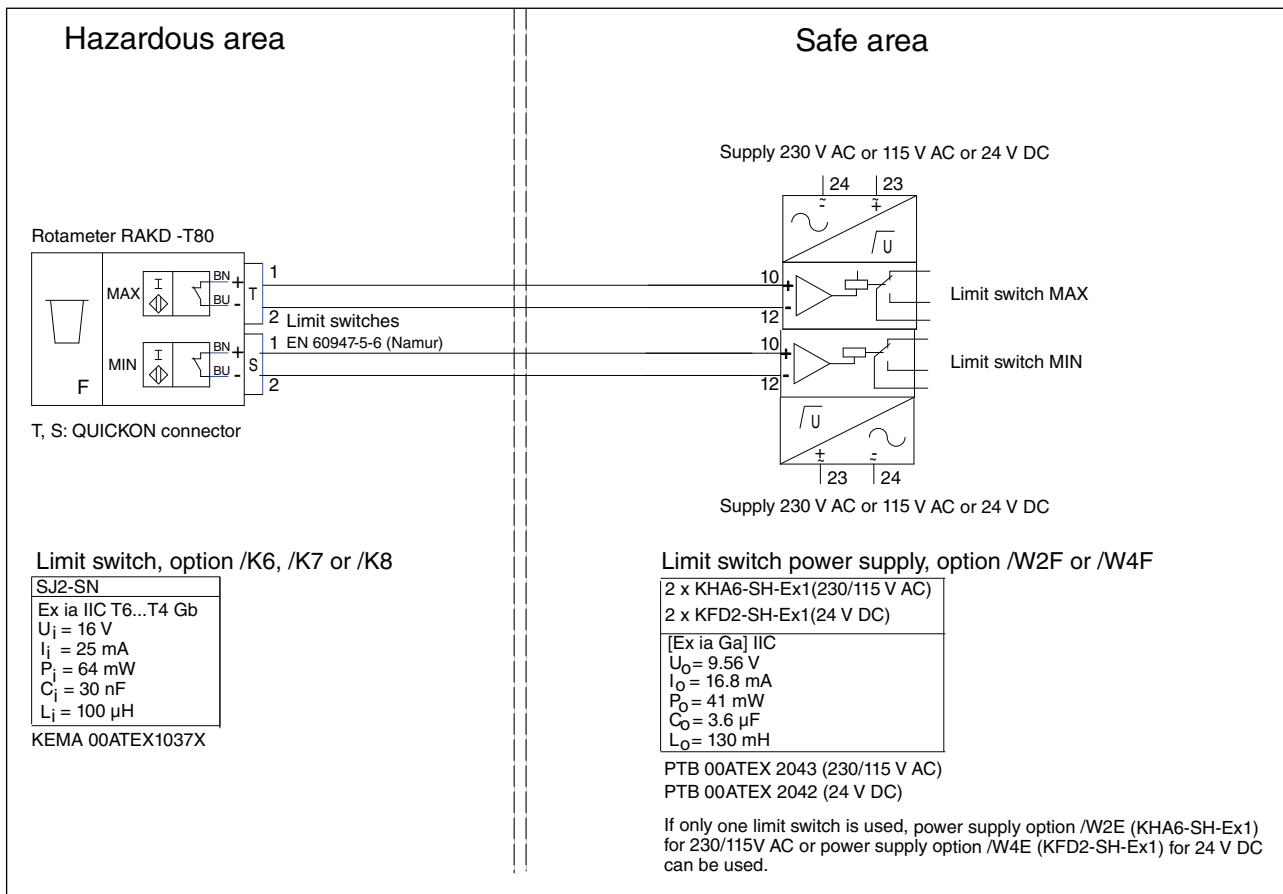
Hazardous area

Safe area

Supply 230 V AC or 115 V AC or 24 V DC

24 23

Rotameter RAKD -T80

MAX

BN +

BU -

T

1

2 Limit switches

1 EN 60947-5-6 (Namur)

MIN

BN +

BU -

S

2

F

10

+

-

12

Limit switch MAX

10

+

-

12

Limit switch MIN

23 24

Supply 230 V AC or 115 V AC or 24 V DC

T, S: QUICKON connector

Limit switch, option /K6, /K7 or /K8

| SJ2-SN |
|---|
| Ex ia IIC T6...T4 Gb<br>$U_i$ = 16 V<br>$I_i$ = 25 mA<br>$P_i$ = 64 mW<br>$C_i$ = 30 nF<br>$L_i$ = 100 µH |

KEMA 00ATEX1037X

Limit switch power supply, option /W2F or /W4F

| 2 x KHA6-SH-Ex1(230/115 V AC) |
|---|
| 2 x KFD2-SH-Ex1(24 V DC) |
| [Ex ia Ga] IIC<br>$U_o$= 9.56 V<br>$I_o$ = 16.8 mA<br>$P_o$ = 41 mW<br>$C_o$= 3.6 µF<br>$L_o$= 130 mH |

PTB 00ATEX 2043 (230/115 V AC)
PTB 00ATEX 2042 (24 V DC)

If only one limit switch is used, power supply option /W2E (KHA6-SH-Ex1) for 230/115V AC or power supply option /W4E (KFD2-SH-Ex1) for 24 V DC can be used.